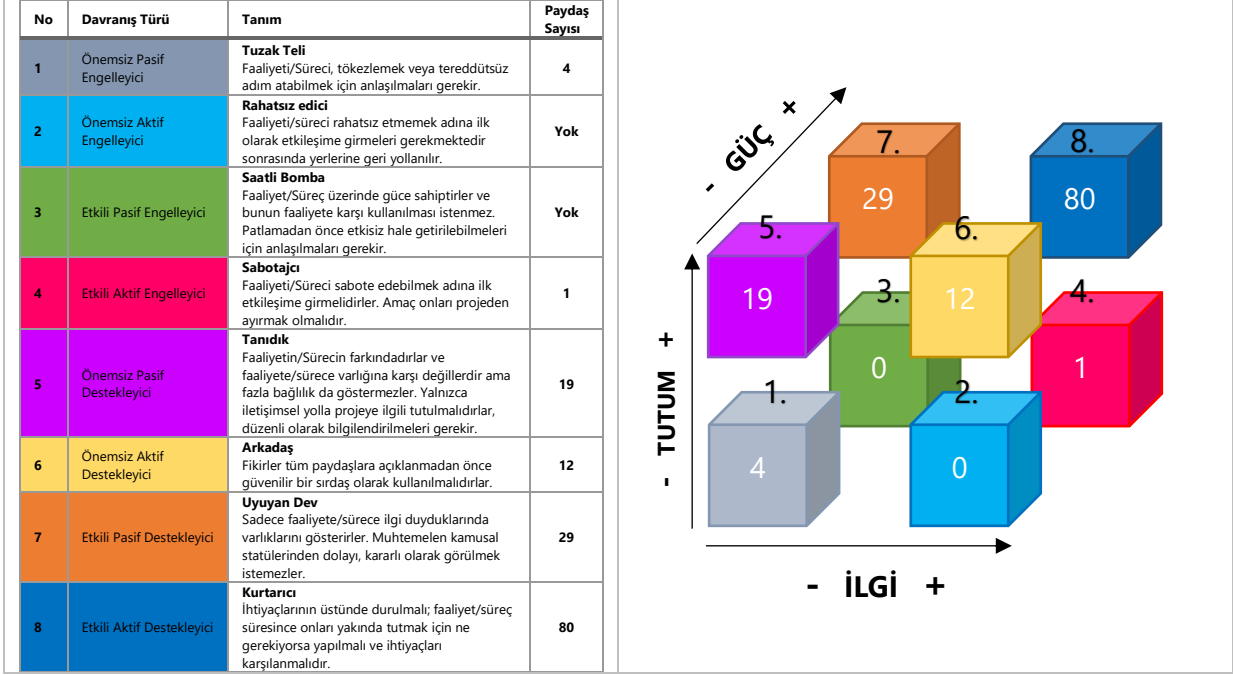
| No | Davranış Türü | Tanım | Paydaş Sayısı |
|---|---|---|---|
| 1 | Önemsiz Pasif Engelleyici | **Tuzak Teli** Faaliyeti/Süreci, tökezlemek veya tereddütsüz adım atabilmek için anlaşılmaları gerekir. | 4 |
| 2 | Önemsiz Aktif Engelleyici | **Rahatsız edici** Faaliyeti/süreci rahatsız etmemek adına ilk olarak etkileşime girmeleri gerekmektedir sonrasında yerlerine geri yollanılır. | Yok |
| 3 | Etkili Pasif Engelleyici | **Saatli Bomba** Faaliyet/Süreç üzerinde güce sahiptirler ve bunun faaliyete karşı kullanılması istenmez. Patlamadan önce etkisiz hale getirilebilmeleri için anlaşılmaları gerekir. | Yok |
| 4 | Etkili Aktif Engelleyici | **Sabotajcı** Faaliyeti/Süreci sabote edebilmek adına ilk etkileşime girmelidirler. Amaç onları projeden ayırmak olmalıdır. | 1 |
| 5 | Önemsiz Pasif Destekleyici | **Tanıdık** Faaliyetin/Sürecin farkındadırlar ve faaliyete/sürece varlığına karşı değillerdir ama fazla bağlılık da göstermezler. Yalnızca iletişimsel yolla projeye ilgili tutulmalıdırlar, düzenli olarak bilgilendirilmeleri gerekir. | 19 |
| 6 | Önemsiz Aktif Destekleyici | **Arkadaş** Fikirler tüm paydaşlara açıklanmadan önce güvenilir bir sırdaş olarak kullanılmalıdırlar. | 12 |
| 7 | Etkili Pasif Destekleyici | **Uyuyan Dev** Sadece faaliyete/sürece ilgi duydukları​nda varlıklarını gösterirler. Muhtemelen kamusal statülerinden dolayı, kararlı olarak görülmek istemezler. | 29 |
| 8 | Etkili Aktif Destekleyici | **Kurtarıcı** İhtiyaçlarının üstünde durulmalı; faaliyet/süreç süresince onları yakında tutmak için ne gerekiyorsa yapılmalı ve ihtiyaçları karşılanmalıdır. | 80 |

- GÜÇ +

7. 29
8. 80
5. 19
6. 12
3. 0
4. 1
1. 4
2. 0

+ TUTUM -

- İLGİ +